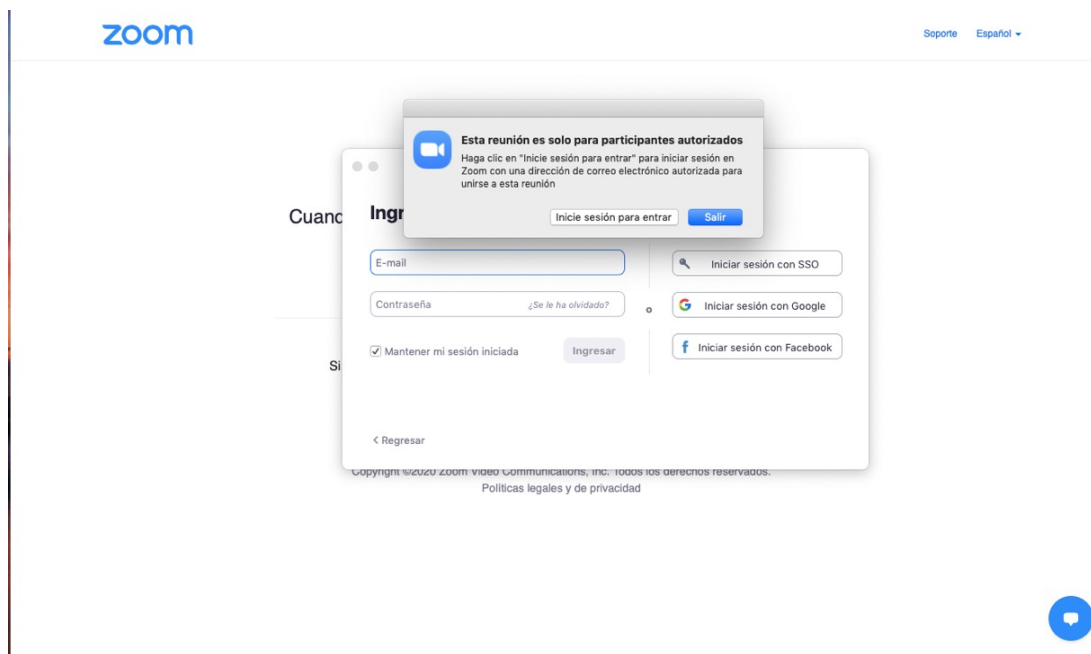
zoom

Soporte Español

Esta reunión es solo para participantes autorizados

Haga clic en "Inicie sesión para entrar" para iniciar sesión en Zoom con una dirección de correo electrónico autorizada para unirse a esta reunión

Inicie sesión para entrar Salir

Cuanc

Ingr

E-mail

Contraseña ¿Se le ha olvidado?

o

Iniciar sesión con SSO

Iniciar sesión con Google

Iniciar sesión con Facebook

Mantener mi sesión iniciada Ingresar

Si

< Regresar

Copyright ©2020 Zoom Video Communications, Inc. Todos los derechos reservados.
Políticas legales y de privacidad